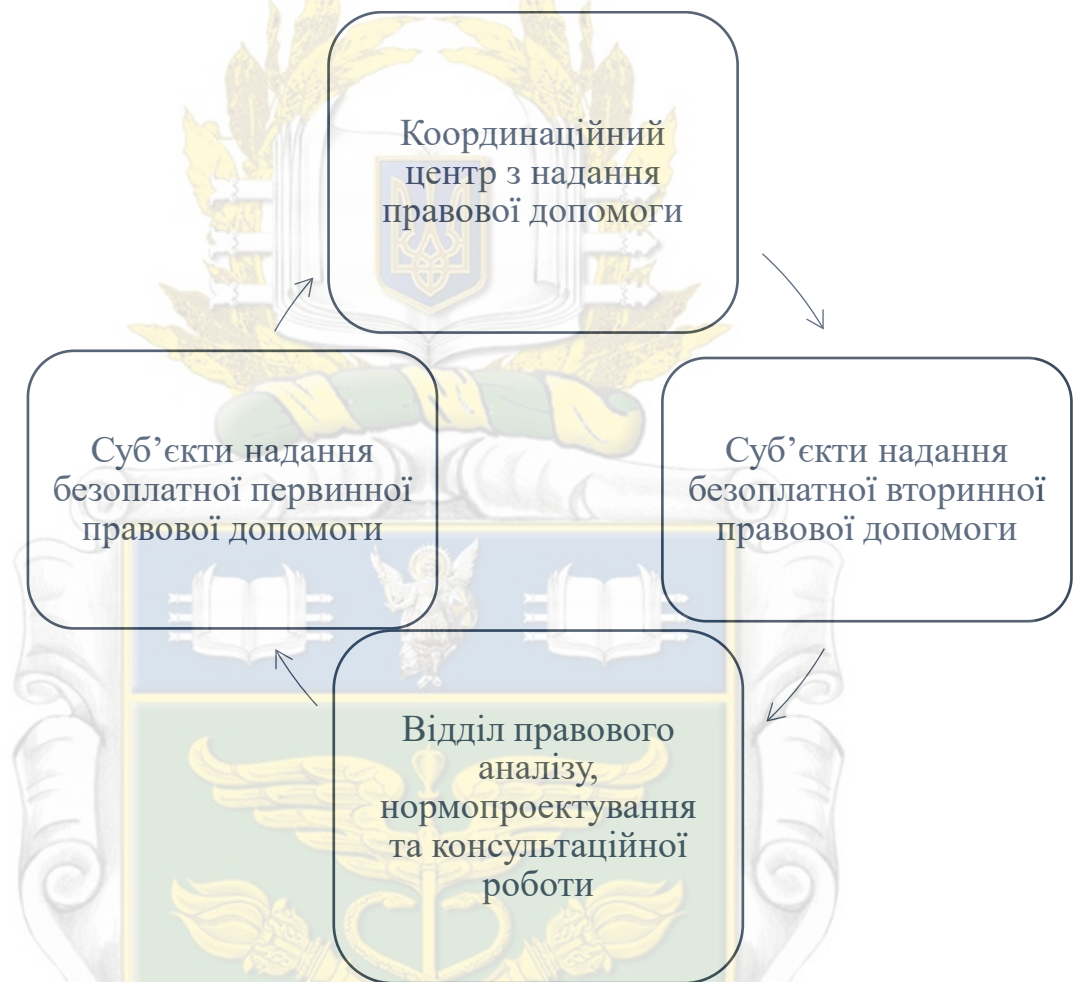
Координаційний центр з надання правової допомоги

Суб’єкти надання безоплатної вторинної правової допомоги

Відділ правового аналізу, нормопроектування та консультаційної роботи

Суб’єкти надання безоплатної первинної правової допомоги